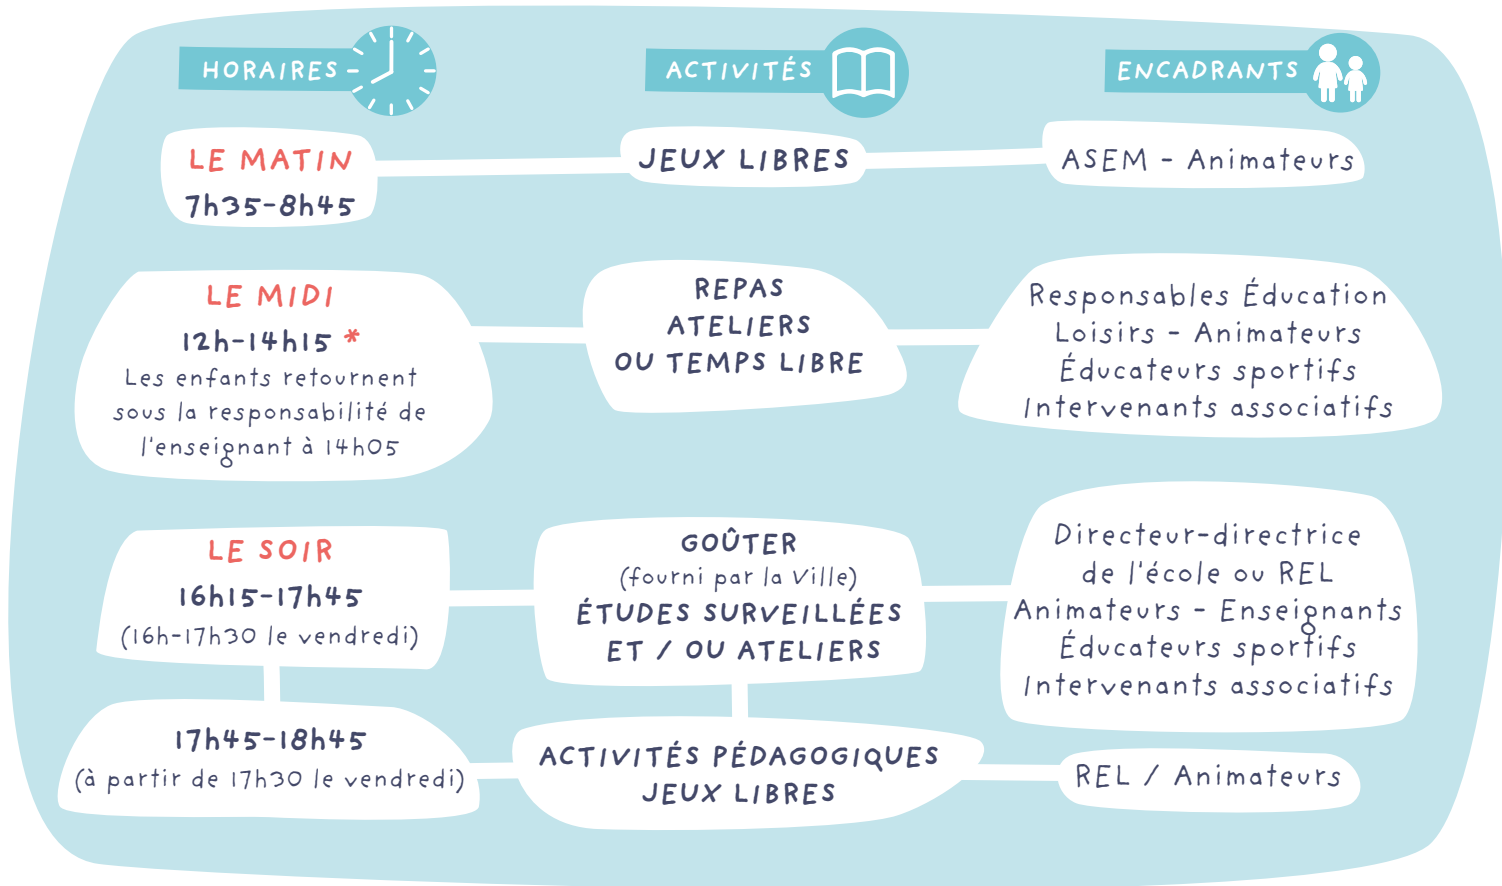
HORAIRES

ACTIVITÉS

ENCADRANTS

LE MATIN
7h35-8h45

JEUX LIBRES

ASEM - Animateurs

LE MIDI
12h-14h15 *
Les enfants retournent sous la responsabilité de l'enseignant à 14h05

REPAS
ATELIERS
OU TEMPS LIBRE

Responsables Éducation Loisirs - Animateurs
Éducateurs sportifs
Intervenants associatifs

LE SOIR
16h15-17h45
(16h-17h30 le vendredi)

GOÛTER
(fourni par la Ville)
ÉTUDES SURVEILLÉES
ET / OU ATELIERS

Directeur-directrice de l'école ou REL
Animateurs - Enseignants
Éducateurs sportifs
Intervenants associatifs

17h45-18h45
(à partir de 17h30 le vendredi)

ACTIVITÉS PÉDAGOGIQUES
JEUX LIBRES

REL / Animateurs